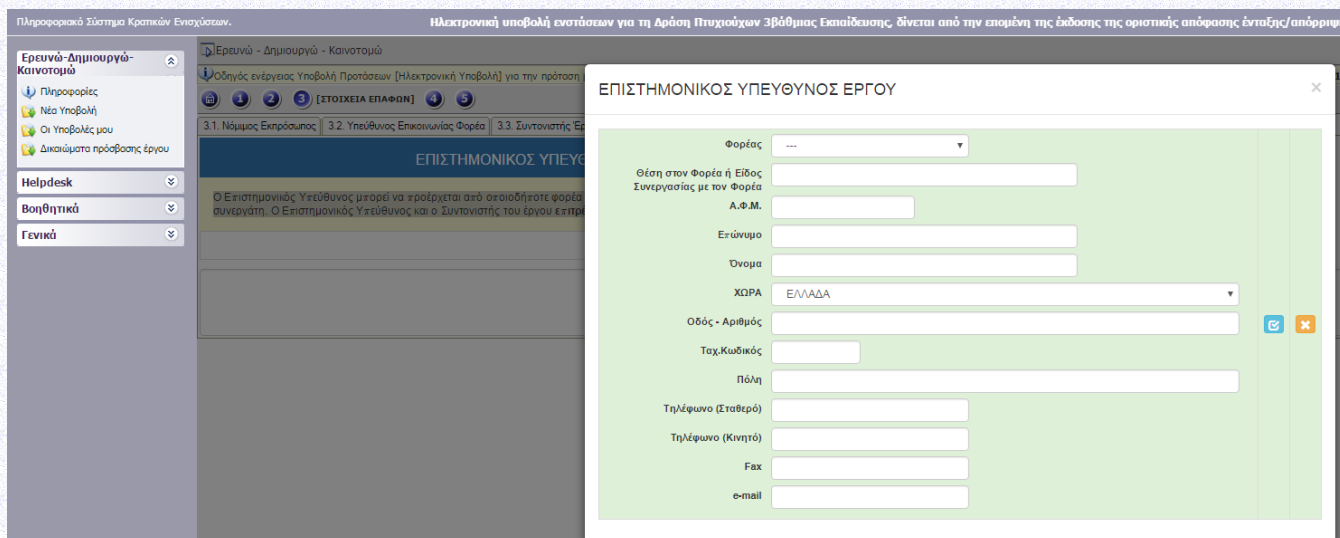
Πληροφοριακό Σύστημα Κρατικών Ενισχύσεων.
Ηλεκτρονική υποβολή ενστάσεων για τη Δράση Πτυχιούχων 3βάθμιας Εκπαίδευσης, δίνεται από την επομένη της έκδοσης της οριστικής απόφασης ένταξης/απόρριψ

Ερευνώ-Δημιουργώ-Καινοτομώ
Πληροφορίες
Νέα Υποβολή
Οι Υποβολές μου
Δικαιώματα πρόσβασης έργου
Helpdesk
Βοηθητικά
Γενικά

Ερευνώ - Δημιουργώ - Καινοτομώ
Οδηγός ενέργειας Υποβολή Προτάσεων [Ηλεκτρονική Υποβολή] για την πρόταση
1 2 3 [ΣΤΟΙΧΕΙΑ ΕΠΑΦΩΝ] 4 5
3.1. Νόμιμος Εκπρόσωπος
3.2. Υπεύθυνος Επικοινωνίας Φορέα
3.3. Συντονιστής Έρ
ΕΠΙΣΤΗΜΟΝΙΚΟΣ ΥΠΕΥΘ
Ο Επιστημονικός Υπεύθυνος μπορεί να προέρχεται από οποιοδήποτε φορέα συνεργάτη. Ο Επιστημονικός Υπεύθυνος και ο Συντονιστής του έργου επιτρ

ΕΠΙΣΤΗΜΟΝΙΚΟΣ ΥΠΕΥΘΥΝΟΣ ΕΡΓΟΥ
×
Φορέας ---
Θέση στον Φορέα ή Είδος Συνεργασίας με τον Φορέα
Α.Φ.Μ.
Επώνυμο
Όνομα
ΧΩΡΑ ΕΛΛΑΔΑ
Οδός - Αριθμός
Ταχ.Κωδικός
Πόλη
Τηλέφωνο (Σταθερό)
Τηλέφωνο (Κινητό)
Fax
e-mail